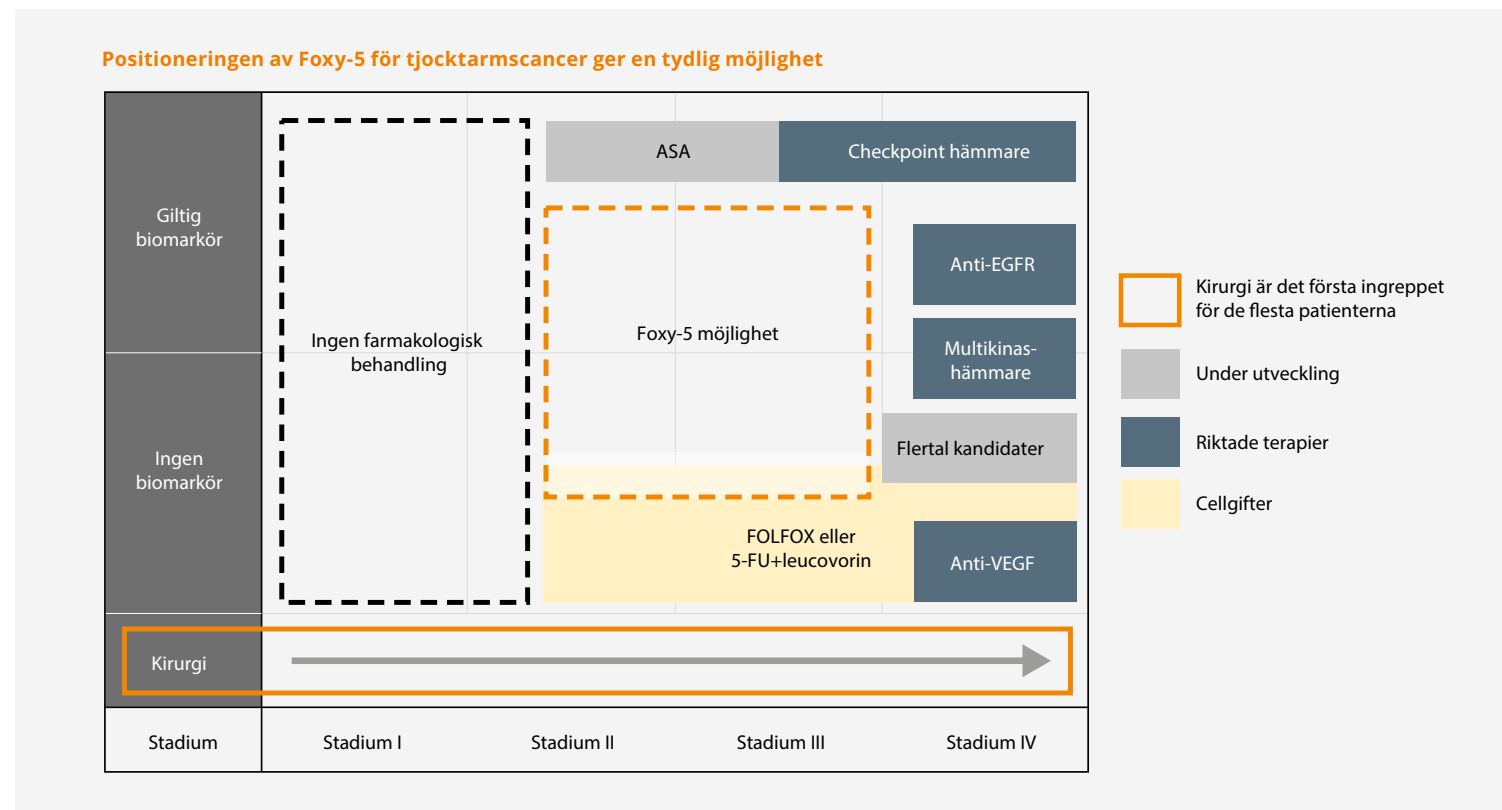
Positioneringen av Foxy-5 för tjocktarmscancer ger en tydlig möjlighet

Giltig biomarkör

Ingen biomarkör

Kirurgi

Ingen farmakologisk behandling

ASA

Checkpoint hämmare

Foxy-5 möjlighet

Anti-EGFR

Multikinas-hämmare

Flertal kandidater

FOLFOX eller 5-FU+leucovorin

Anti-VEGF

Stadium

Stadium I

Stadium II

Stadium III

Stadium IV

Kirurgi är det första ingreppet för de flesta patienterna

Under utveckling

Riktade terapier

Cellgifter